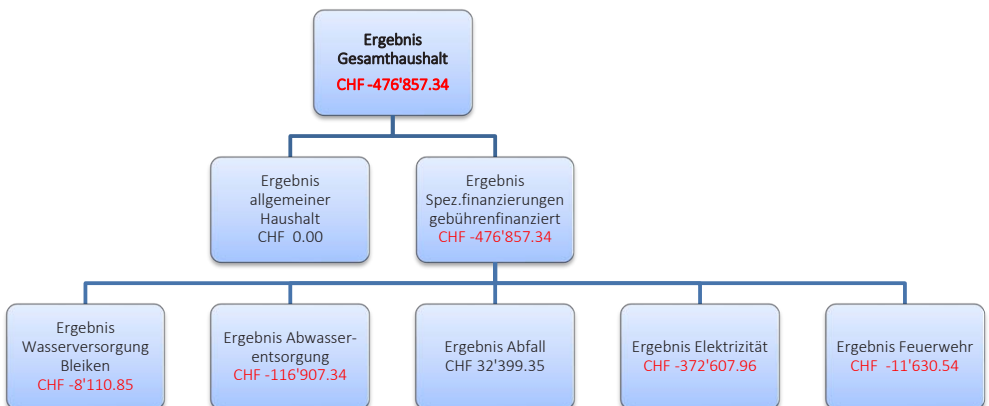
Ergebnis Gesamthaushalt
CHF -476'857.34

Ergebnis allgemeiner Haushalt
CHF 0.00

Ergebnis Spez.finanzierungen gebührenfinanziert
CHF -476'857.34

Ergebnis Wasserversorgung Bleiken
CHF -8'110.85

Ergebnis Abwasserentsorgung
CHF -116'907.34

Ergebnis Abfall
CHF 32'399.35

Ergebnis Elektrizität
CHF -372'607.96

Ergebnis Feuerwehr
CHF -11'630.54